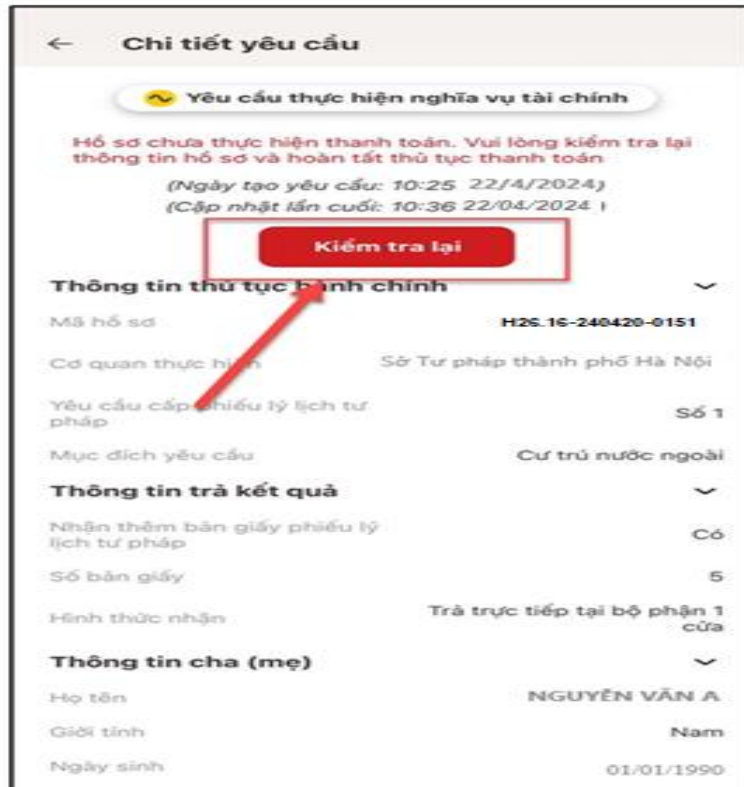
← Chi tiết yêu cầu

Yêu cầu thực hiện nghĩa vụ tài chính

Hồ sơ chưa thực hiện thanh toán. Vui lòng kiểm tra lại thông tin hồ sơ và hoàn tất thủ tục thanh toán

(Ngày tạo yêu cầu: 10:25 22/4/2024)
(Cập nhật lần cuối: 10:36 22/04/2024)

Kiểm tra lại

Thông tin thủ tục hành chính

Mã hồ sơ H26.16-240420-0151

Cơ quan thực hiện Sở Tư pháp thành phố Hà Nội

Yêu cầu cấp phiếu lý lịch tư pháp Số 1

Mục đích yêu cầu Cư trú nước ngoài

Thông tin trả kết quả

Nhận thêm bản giấy phiếu lý lịch tư pháp Có

Số bản giấy 5

Hình thức nhận Trả trực tiếp tại bộ phận 1 cửa

Thông tin cha (mẹ)

Họ tên NGUYỄN VĂN A

Giới tính Nam

Ngày sinh 01/01/1990